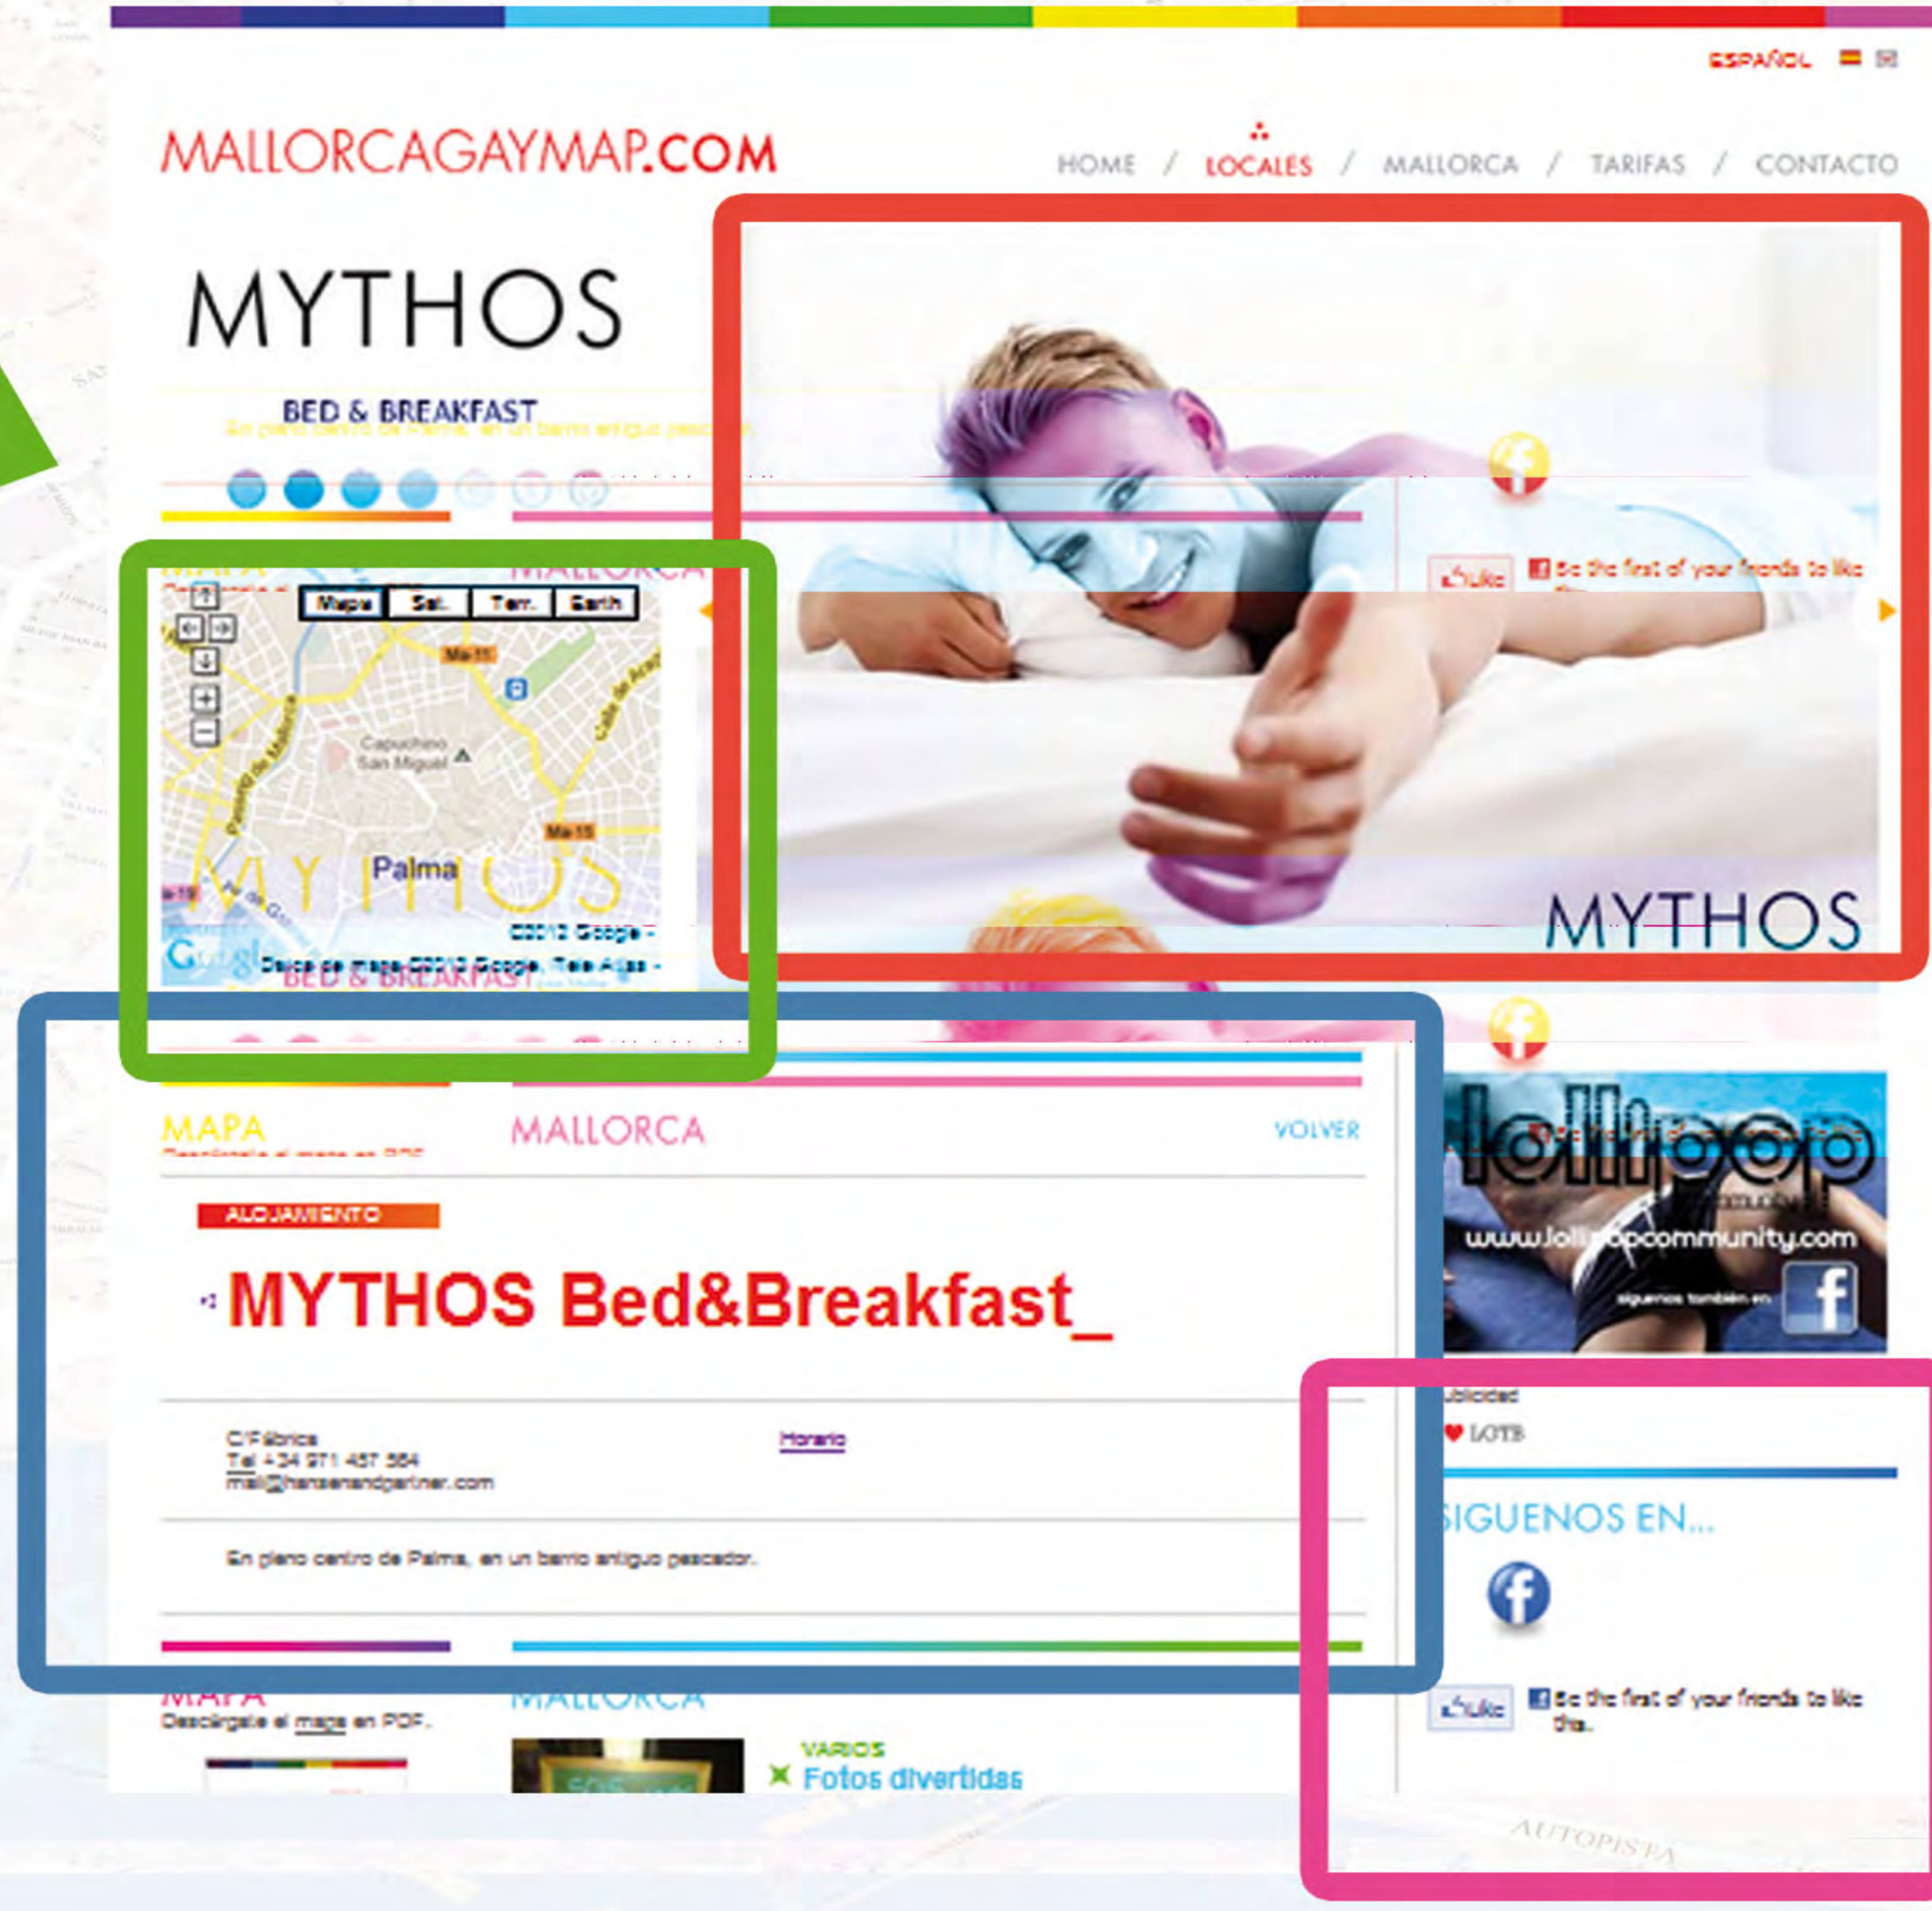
ESPAÑOL

MALLORCAGAYMAP.COM

HOME / LOCALES / MALLORCA / TARIFAS / CONTACTO

MYTHOS

BED & BREAKFAST

En pleno centro de Palma, en un barrio antiguo pescador.

Like Be the first of your friends to like this.

Mapa Sat. Terr. Earth

Ma-15

Capuchinos San Miguel

Palma

Ma-15

©2012 Google -

Datos de mapa ©2012 Google, Tele Atlas -

BED & BREAKFAST

MYTHOS

MAPA

MALLORCA

VOLVER

ALOJAMIENTO

MYTHOS Bed&Breakfast_

C/Fábrica
Tel +34 971 457 564
mail@hansenandpartner.com

Horario

En pleno centro de Palma, en un barrio antiguo pescador.

lollipop

www.lollipopcommunity.com

síguenos también en

ublicidad

LOTB

SIGUENOS EN...

Like Be the first of your friends to like this.

MAPA

Descárgate el mapa en PDF.

MALLORCA

VARIOS

Fotos divertidas

AUTOPISTA